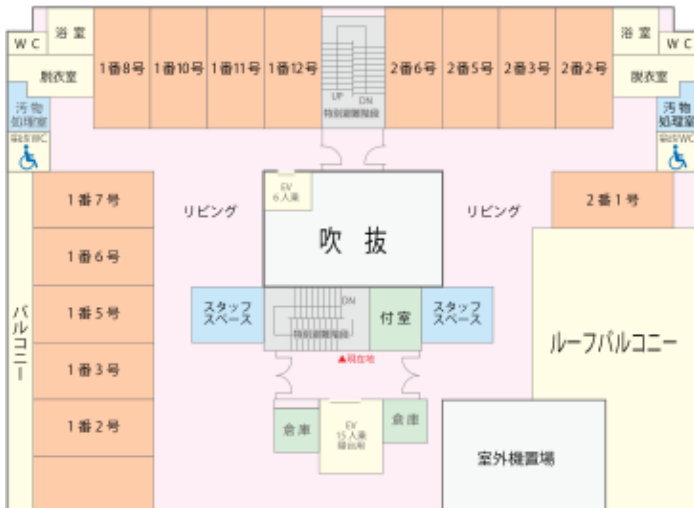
W C
浴 室
脱衣室
汚物処理室
車椅子WC
1番8号
1番10号
1番11号
1番12号
UP
DN
特別避難階段
2番6号
2番5号
2番3号
2番2号
浴 室
W C
脱衣室
汚物処理室
車椅子WC
1番7号
リビング
EV
6人乗
吹 抜
リビング
2番1号
1番6号
パルコニー
1番5号
スタッフスペース
DN
特別避難階段
付室
スタッフスペース
ルーフバルコニー
▲現在地
1番3号
1番2号
倉庫
EV
15人乗
寝台用
倉庫
室外機置場